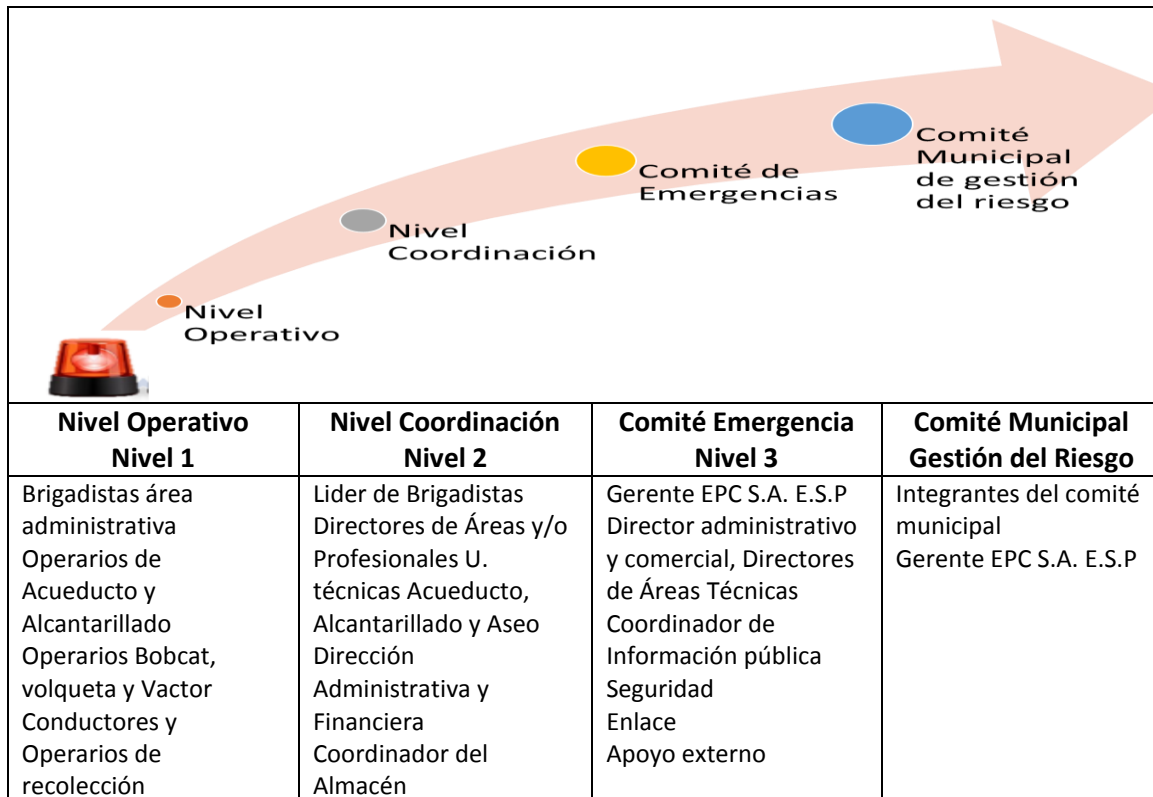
Nivel Operativo

Nivel Coordinación

Comité de Emergencias

Comité Municipal de gestión del riesgo

| Nivel Operativo Nivel 1 | Nivel Coordinación Nivel 2 | Comité Emergencia Nivel 3 | Comité Municipal Gestión del Riesgo |
|---|---|---|---|
| Brigadistas área administrativa Operarios de Acueducto y Alcantarillado Operarios Bobcat, volqueta y Vactor Conductores y Operarios de recolección | Lider de Brigadistas Directores de Áreas y/o Profesionales U. técnicas Acueducto, Alcantarillado y Aseo Dirección Administrativa y Financiera Coordinador del Almacén | Gerente EPC S.A. E.S.P Director administrativo y comercial, Directores de Áreas Técnicas Coordinador de Información pública Seguridad Enlace Apoyo externo | Integrantes del comité municipal Gerente EPC S.A. E.S.P |